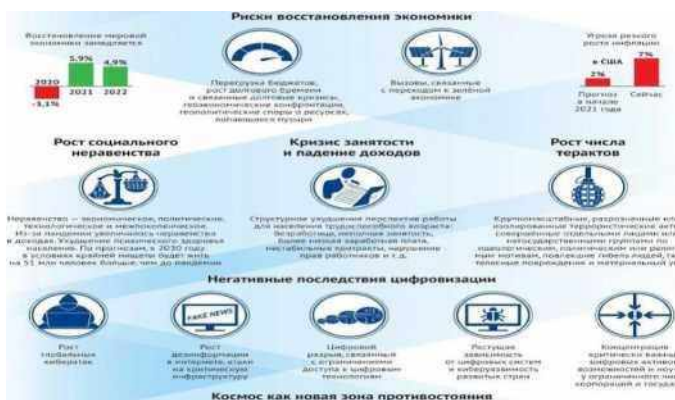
Риски восстановления экономики

Восстановление мировой экономики замедляется

-3,1%
2020
5,9%
2021
4,9%
2022

Перегрузка бюджетов, рост долгового бремени и связанные долговые кризисы, геоэкономические конфронтации, геополитические споры о ресурсах, лопающиеся пузыри

Вызовы, связанные с переходом к зеленой экономике

Угроза резкого роста инфляции
в США
2%
Прогноз в начале 2021 года
7%
Сейчас

Рост социального неравенства

Неравенство — экономическое, политическое, технологическое и межпоколенческое. Из-за пандемии увеличилось неравенство в доходах. Ухудшение психического здоровья населения. По прогнозам, в 2030 году в условиях крайней нищеты будет жить на 51 млн человек больше, чем до пандемии

Кризис занятости и падение доходов

Структурное ухудшение перспектив работы для населения трудоспособного возраста: безработица, неполная занятость, более низкая заработная плата, нестабильные контракты, нарушение прав работников и т.д.

Рост числа терактов

Крупномасштабные, разрозненные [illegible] изолированные террористические акт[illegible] совершаемые отдельными лицами или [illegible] негосударственными группами по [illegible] идеологическим, политическим или религ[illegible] иным мотивам, повлекшие гибель людей, тя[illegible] телесные повреждения и материальный ущ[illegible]

Негативные последствия цифровизации

Рост глобальных киберугроз

FAKE NEWS
Рост дезинформации в интернете, атаки на критическую инфраструктуру

Цифровой разрыв, связанный с отсутствием доступа к цифровым технологиям

Растущая зависимость от цифровых систем и кибервозможности развитых стран

Концентрация критически важных цифровых активов, возможностей и ноу-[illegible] у ограниченного числа корпораций и государ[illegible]

Космос как новая зона противостояния